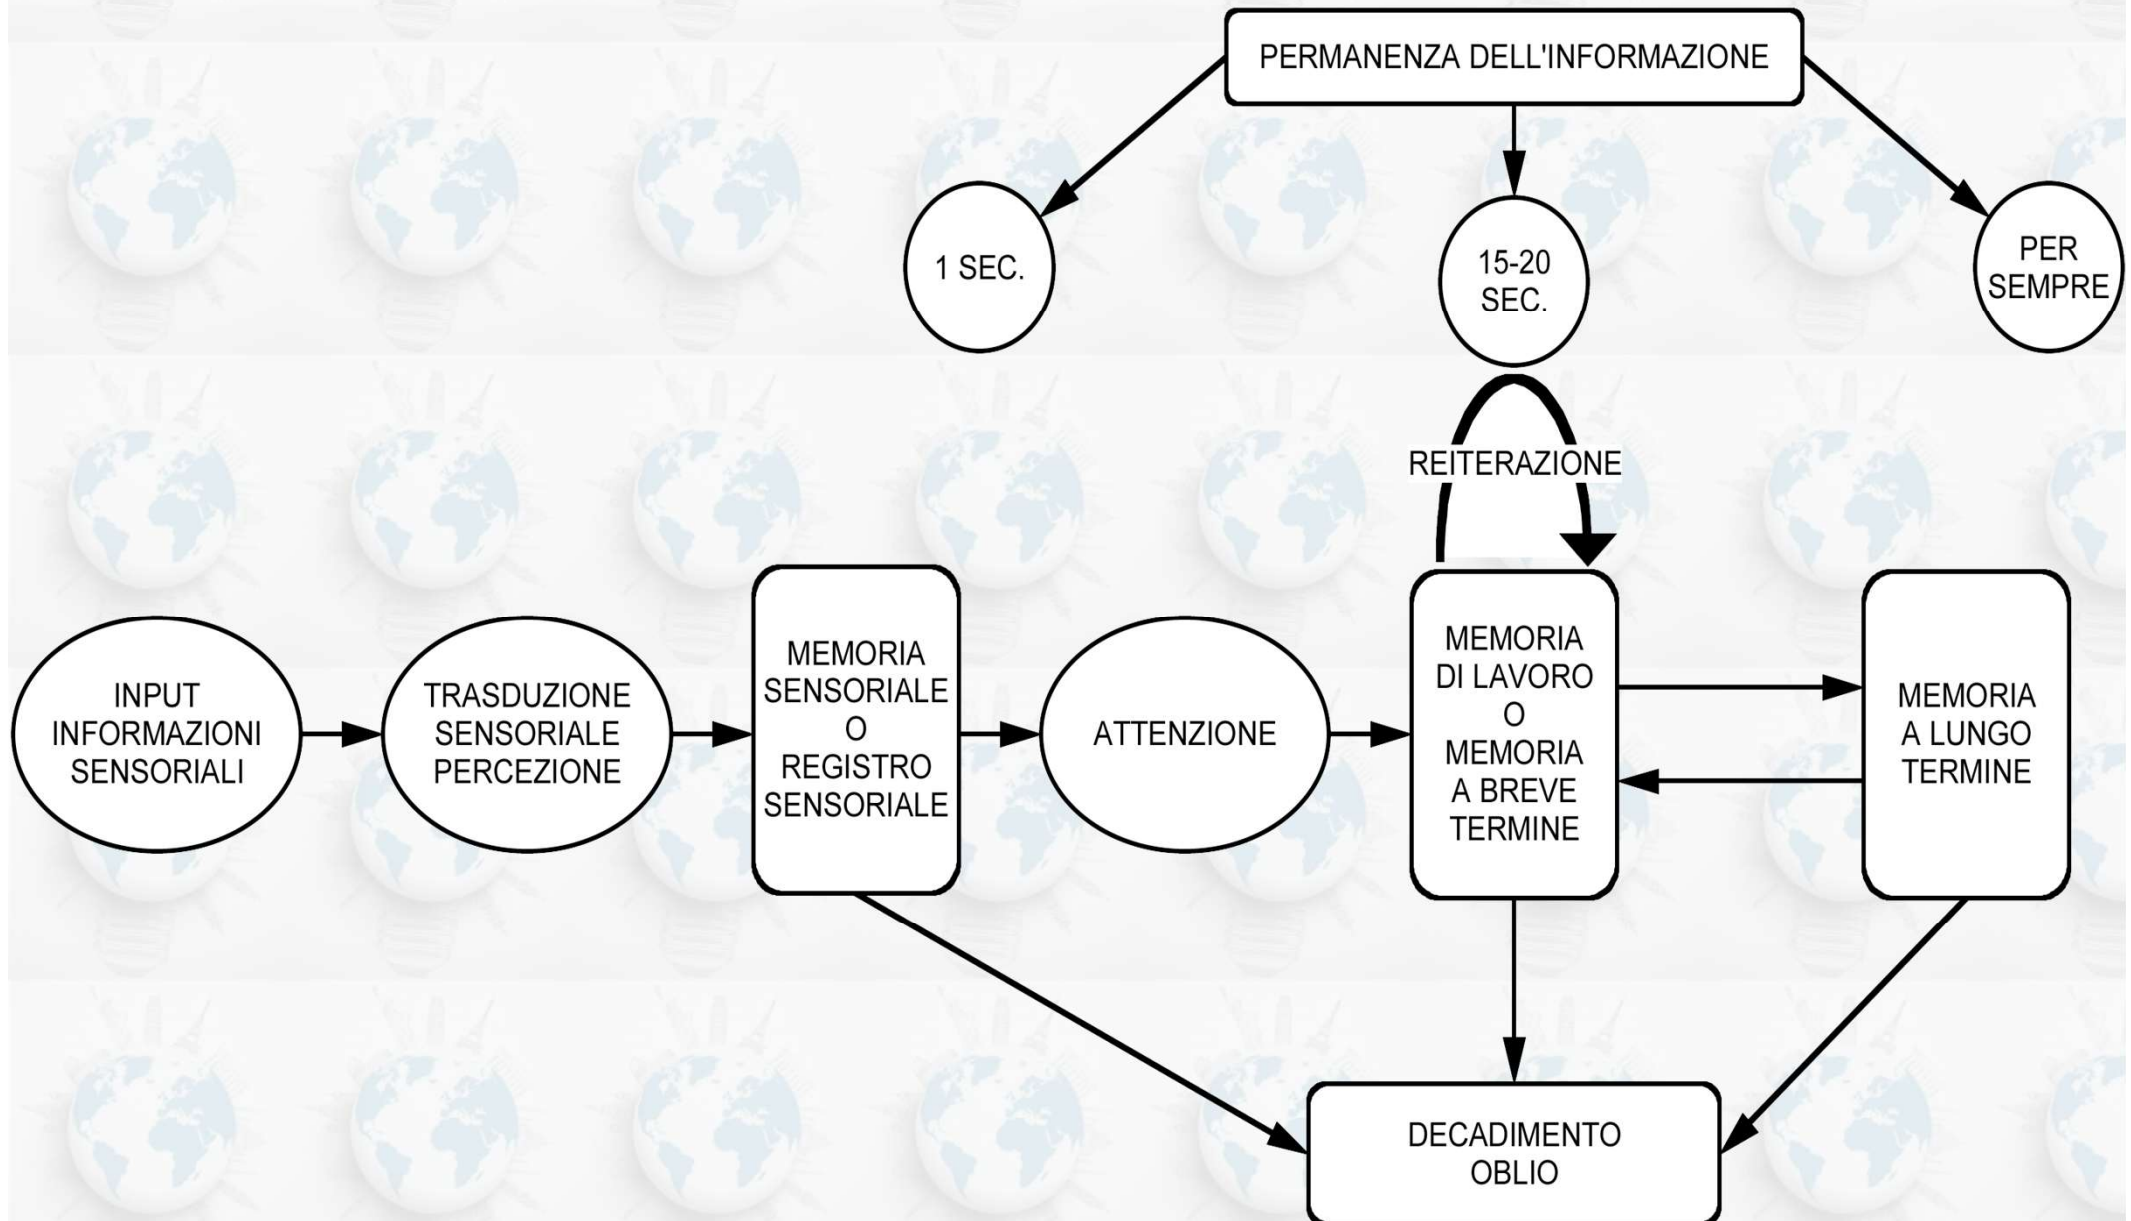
PERMANENZA DELL'INFORMAZIONE

1 SEC.

15-20 SEC.

PER SEMPRE

REITERAZIONE

INPUT INFORMAZIONI SENSORIALI

TRASDUZIONE SENSORIALE PERCEZIONE

MEMORIA SENSORIALE O REGISTRO SENSORIALE

ATTENZIONE

MEMORIA DI LAVORO O MEMORIA A BREVE TERMINE

MEMORIA A LUNGO TERMINE

DECADIMENTO OBLIO